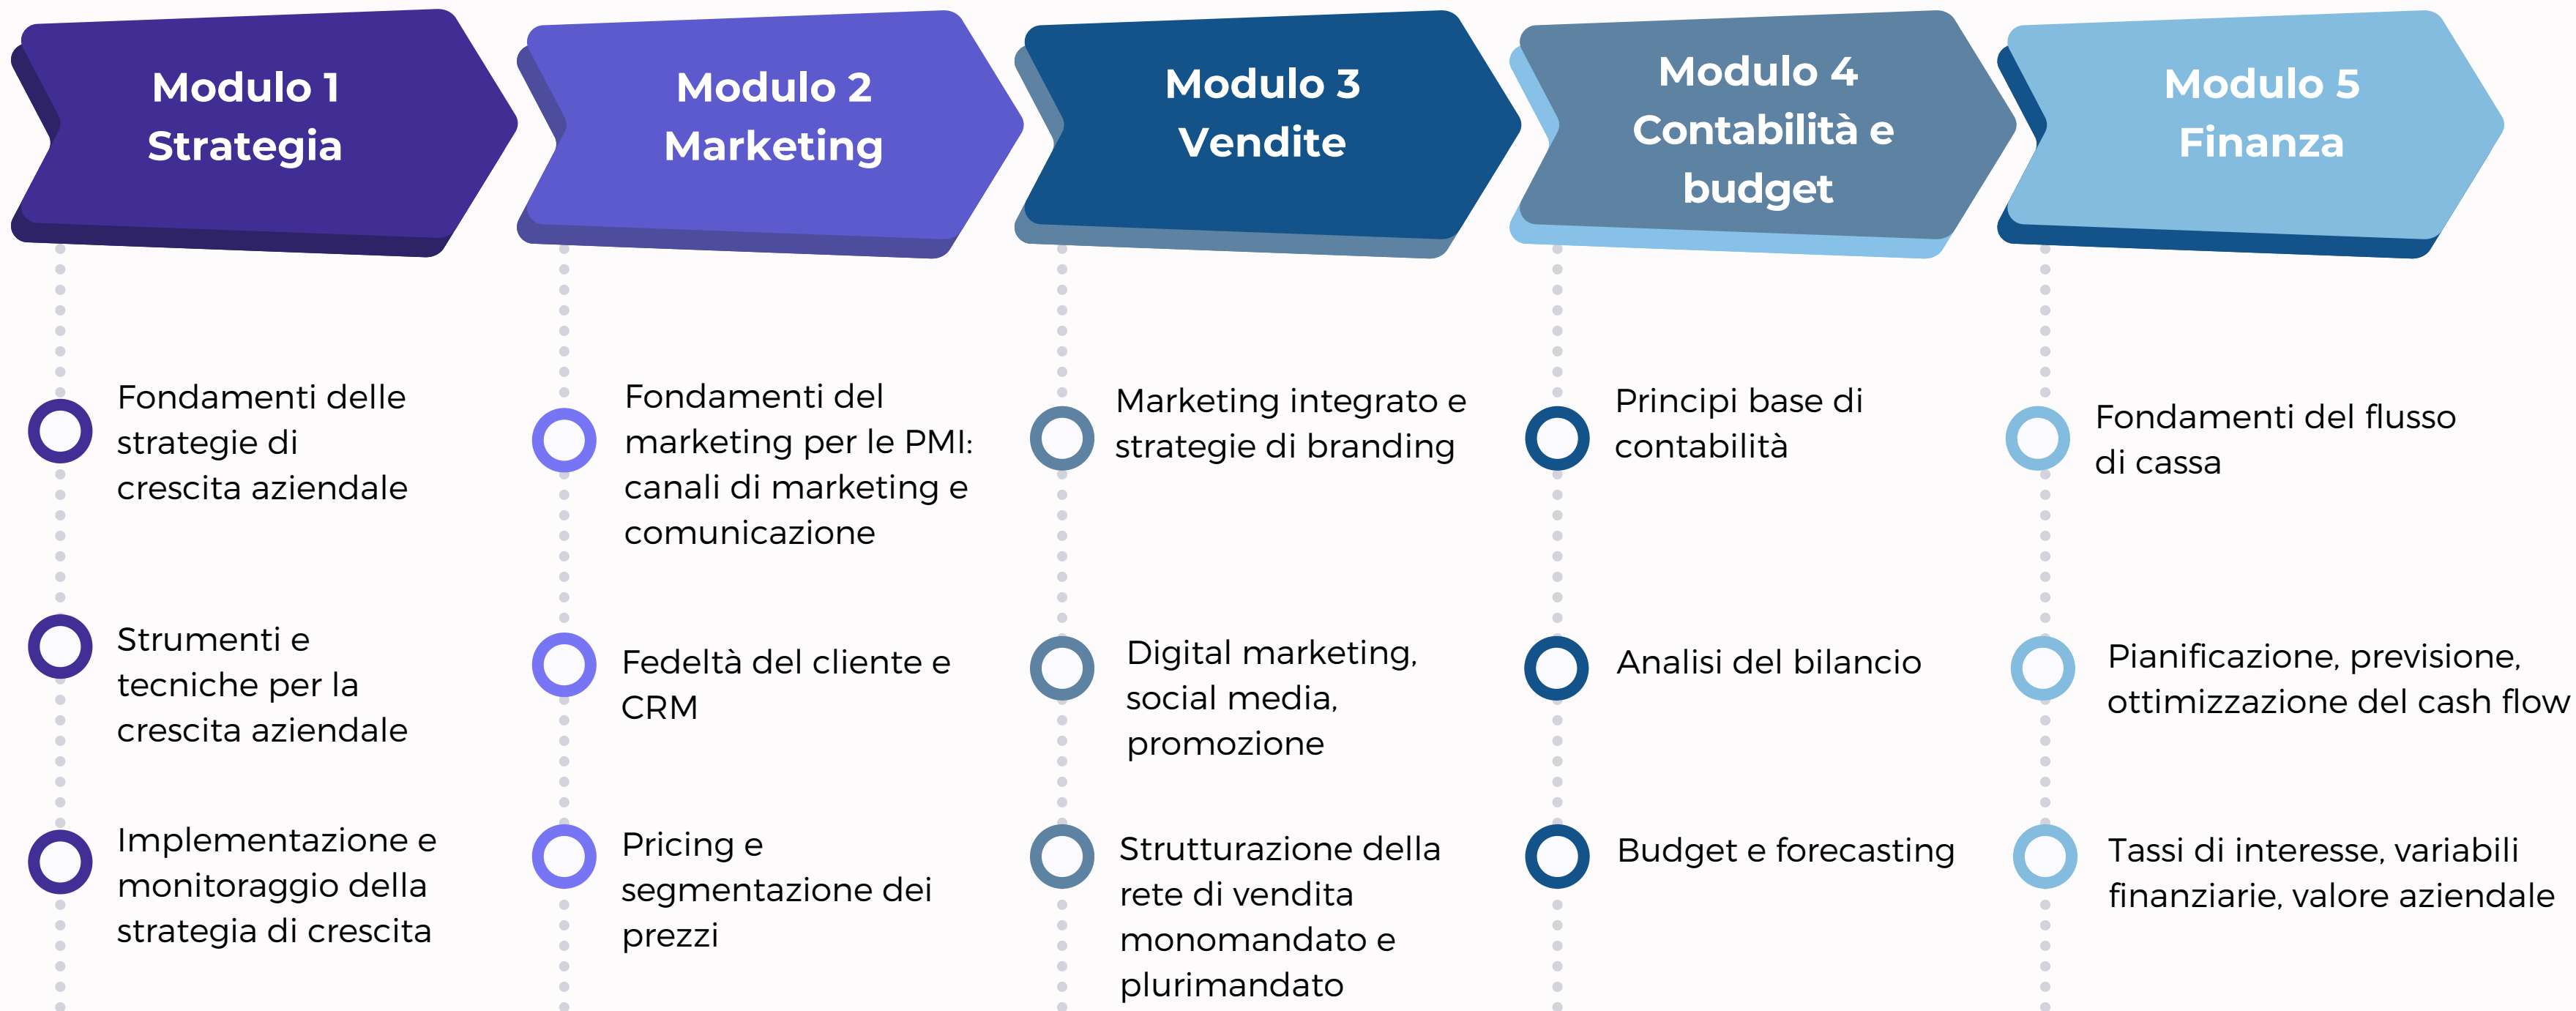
Modulo 1
Strategia

Fondamenti delle strategie di crescita aziendale

Strumenti e tecniche per la crescita aziendale

Implementazione e monitoraggio della strategia di crescita

Modulo 2
Marketing

Fondamenti del marketing per le PMI: canali di marketing e comunicazione

Fedeltà del cliente e CRM

Pricing e segmentazione dei prezzi

Modulo 3
Vendite

Marketing integrato e strategie di branding

Digital marketing, social media, promozione

Strutturazione della rete di vendita monomandato e plurimandato

Modulo 4
Contabilità e budget

Principi base di contabilità

Analisi del bilancio

Budget e forecasting

Modulo 5
Finanza

Fondamenti del flusso di cassa

Pianificazione, previsione, ottimizzazione del cash flow

Tassi di interesse, variabili finanziarie, valore aziendale